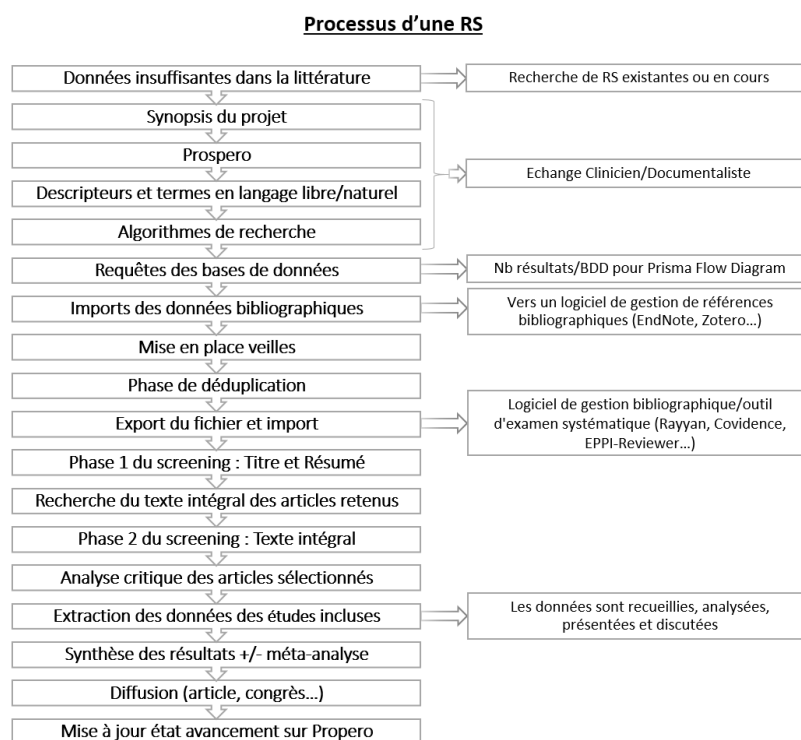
Processus d'une RS

Données insuffisantes dans la littérature

Recherche de RS existantes ou en cours

Synopsis du projet

Prospero

Descripteurs et termes en langage libre/naturel

Algorithmes de recherche

Echange Clinicien/Documentaliste

Requêtes des bases de données

Nb résultats/BDD pour Prisma Flow Diagram

Imports des données bibliographiques

Vers un logiciel de gestion de références bibliographiques (EndNote, Zotero...)

Mise en place veilles

Phase de déduplication

Export du fichier et import

Logiciel de gestion bibliographique/outil d'examen systématique (Rayyan, Covidence, EPPI-Reviewer...)

Phase 1 du screening : Titre et Résumé

Recherche du texte intégral des articles retenus

Phase 2 du screening : Texte intégral

Analyse critique des articles sélectionnés

Extraction des données des études incluses

Les données sont recueillies, analysées, présentées et discutées

Synthèse des résultats +/- méta-analyse

Diffusion (article, congrès...)

Mise à jour état avancement sur Propero